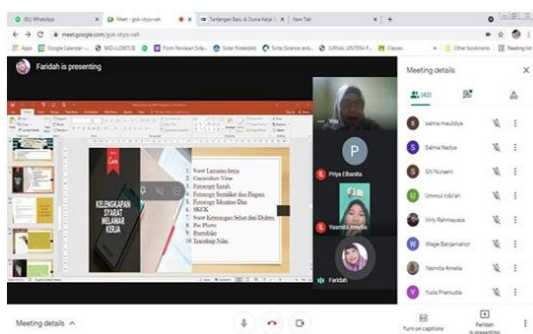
(6) WhatsApp
Meet - gok-vbyo-vah
Tantangan Baru di Dunia Kerja
New Tab
meet.google.com/gok-vbyo-vah
Apps
Google Calendar
SMD LLDIKTI
Form Penilaian Sida
Sister Ristekdikti
Sinta (Science and
JURNAL LENTERA P
Classes
Other bookmarks
Reading list

Faridah is presenting

KELENGKAPAN SYARAT MELAMAR KERJA

1. Surat Lamaran kerja
2. Curriculum Vitae
3. Fotocopy Ijazah
4. Fotocopy Sertifikat dan Piagam
5. Fotocopy Identitas Diri
6. SKCK
7. Surat Keterangan Sehat dari Dokter
8. Pas Photo
9. Portofolio
10. Transkrip Nilai

You
P
Priya Elbanita
Yasmita Amelia
Faridah

Meeting details
(42)
salma maulidya
Salma Nadya
Siti Nuraeni
Ummul robi'ah
Virry Rahmayasa
Wage Benjamahor
Yasmita Amelia
Yulia Pramudita

Meeting details
Turn on captions
Faridah is presenting